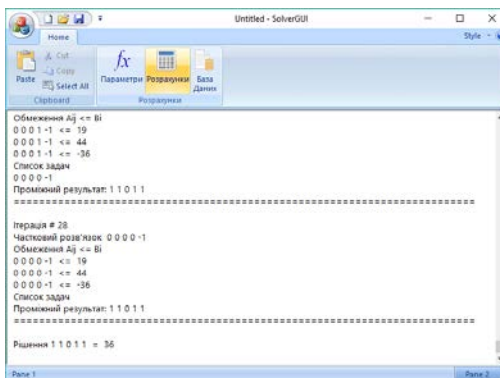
Untitled - SolverGUI

Home

Style

Paste

Cut

Copy

Select All

Clipboard

$fx$

Параметри

Розрахунки

База Даних

Розрахунки

Обмеження Aij <= Bi
0 0 0 1 -1 <= 19
0 0 0 1 -1 <= 44
0 0 0 1 -1 <= -36
Список задач
0 0 0 0 -1
Проміжний результат: 1 1 0 1 1
==========================================================

Ітерація # 28
Частковий розв'язок: 0 0 0 0 -1
Обмеження Aij <= Bi
0 0 0 0 -1 <= 19
0 0 0 0 -1 <= 44
0 0 0 0 -1 <= -36
Список задач
Проміжний результат: 1 1 0 1 1
==========================================================

Рішення 1 1 0 1 1 = 36

Pane 1

Pane 2